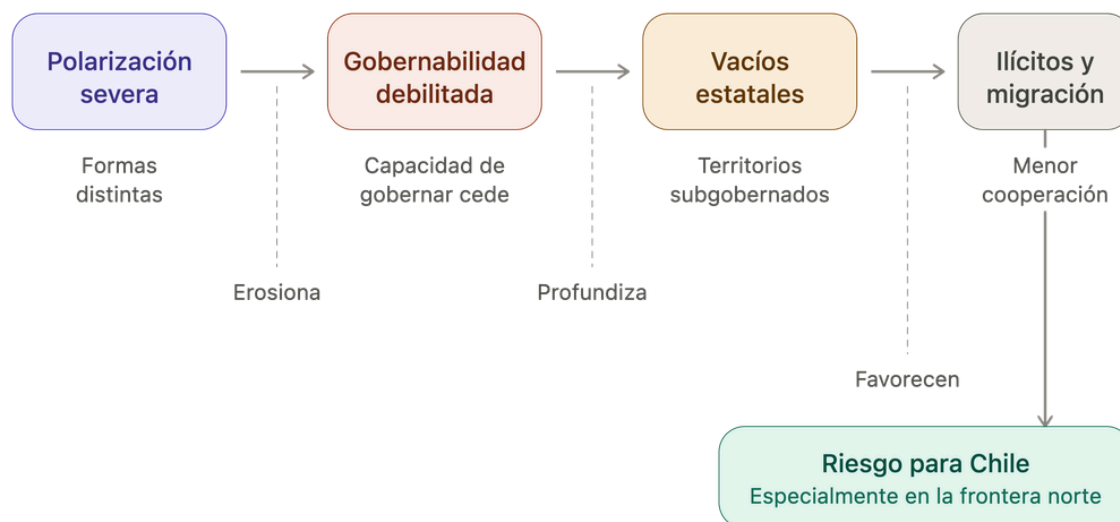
Polarización severa

Formas distintas

Erosiona

Gobernabilidad debilitada

Capacidad de gobernar cede

Profundiza

Vacíos estatales

Territorios subgobernados

Favorecen

Ilícitos y migración

Menor cooperación

Riesgo para Chile
Especialmente en la frontera norte